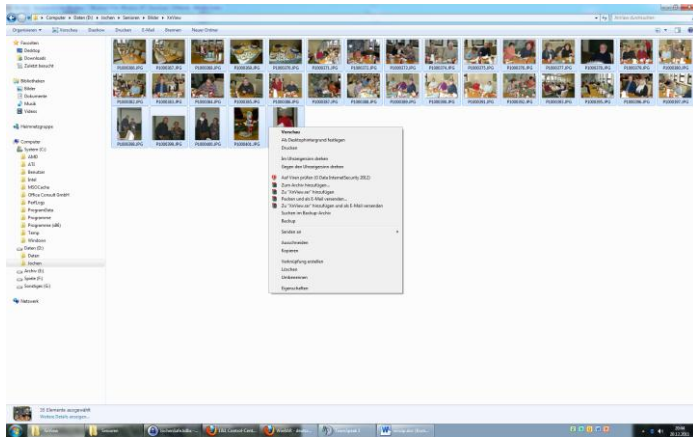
Computer ▸ Daten (D:) ▸ Jochen ▸ Senioren ▸ Bilder ▸ XnView

Organisieren ▾ Vorschau Diashow Drucken E-Mail Brennen Neuer Ordner

Favoriten
Desktop
Downloads
Zuletzt besucht

Bibliotheken
Bilder
Dokumente
Musik
Videos

Heimnetzgruppe

Computer
System (C:)
AMD
ATI
Benutzer
Intel
MSOCache
Office Consult GmbH
PerfLogs
ProgramData
Programme
Programme (x86)
Temp
Windows
Daten (D:)
Daten
Jochen
Archiv (E:)
Spiele (F:)
Sonstiges (G:)

Netzwerk

Vorschau
Als Desktophintergrund festlegen
Drucken
Im Uhrzeigersinn drehen
Gegen den Uhrzeigersinn drehen
Auf Viren prüfen (G Data InternetSecurity 2012)
Zum Archiv hinzufügen...
Zu "XnView.rar" hinzufügen
Packen und als E-Mail versenden...
Zu "XnView.rar" hinzufügen und als E-Mail versenden
Suchen im Backup-Archiv
Backup
Senden an
Ausschneiden
Kopieren
Verknüpfung erstellen
Löschen
Umbenennen
Eigenschaften

25 Elemente ausgewählt
Weitere Details anzeigen...